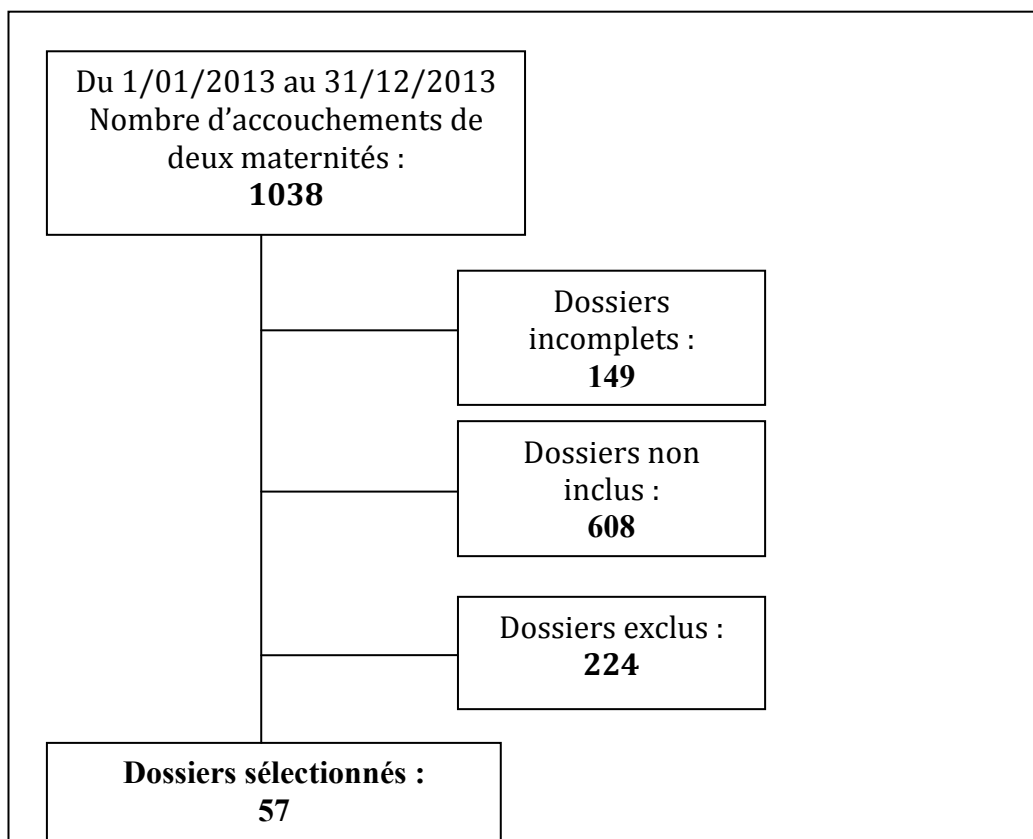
Du 1/01/2013 au 31/12/2013
Nombre d'accouchements de deux maternités :
**1038**

Dossiers incomplets :
**149**

Dossiers non inclus :
**608**

Dossiers exclus :
**224**

**Dossiers sélectionnés :**
**57**